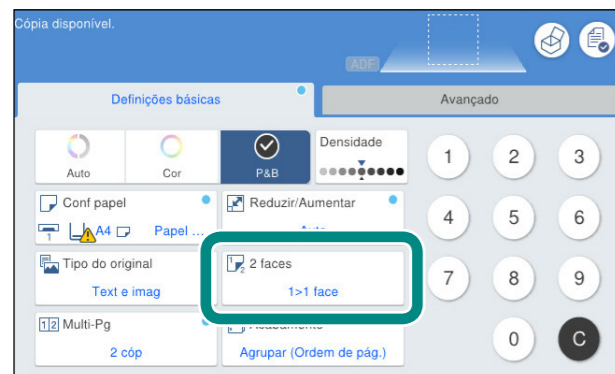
Cópia disponível.

ADF

Definições básicas

Avançado

Auto

Cor

P&B

Densidade

1

2

3

Conf papel

A4

Papel ...

Reduzir/Aumentar

Auto

4

5

6

Tipo do original

Text e imag

2 faces

1>1 face

7

8

9

Multi-Pg

2 cóp

Acabamento

Agrupar (Ordem de pág.)

0

C